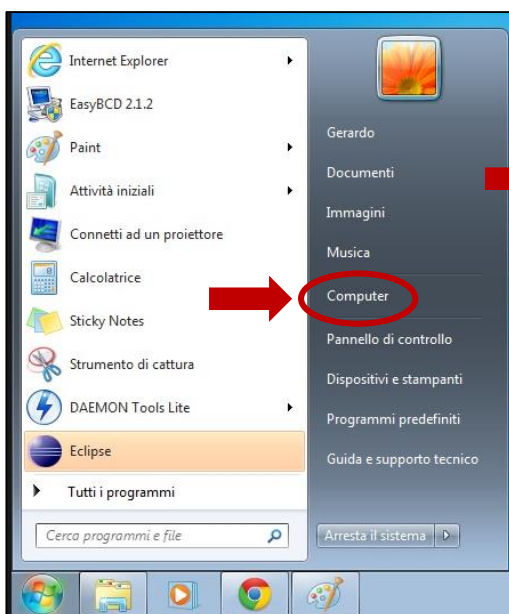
Internet Explorer
EasyBCD 2.1.2
Paint
Attività iniziali
Connetti ad un proiettore
Calcolatrice
Sticky Notes
Strumento di cattura
DAEMON Tools Lite
Eclipse
Tutti i programmi
Cerca programmi e file

Gerardo
Documenti
Immagini
Musica
Computer
Pannello di controllo
Dispositivi e stampanti
Programmi predefiniti
Guida e supporto tecnico
Arresta il sistema